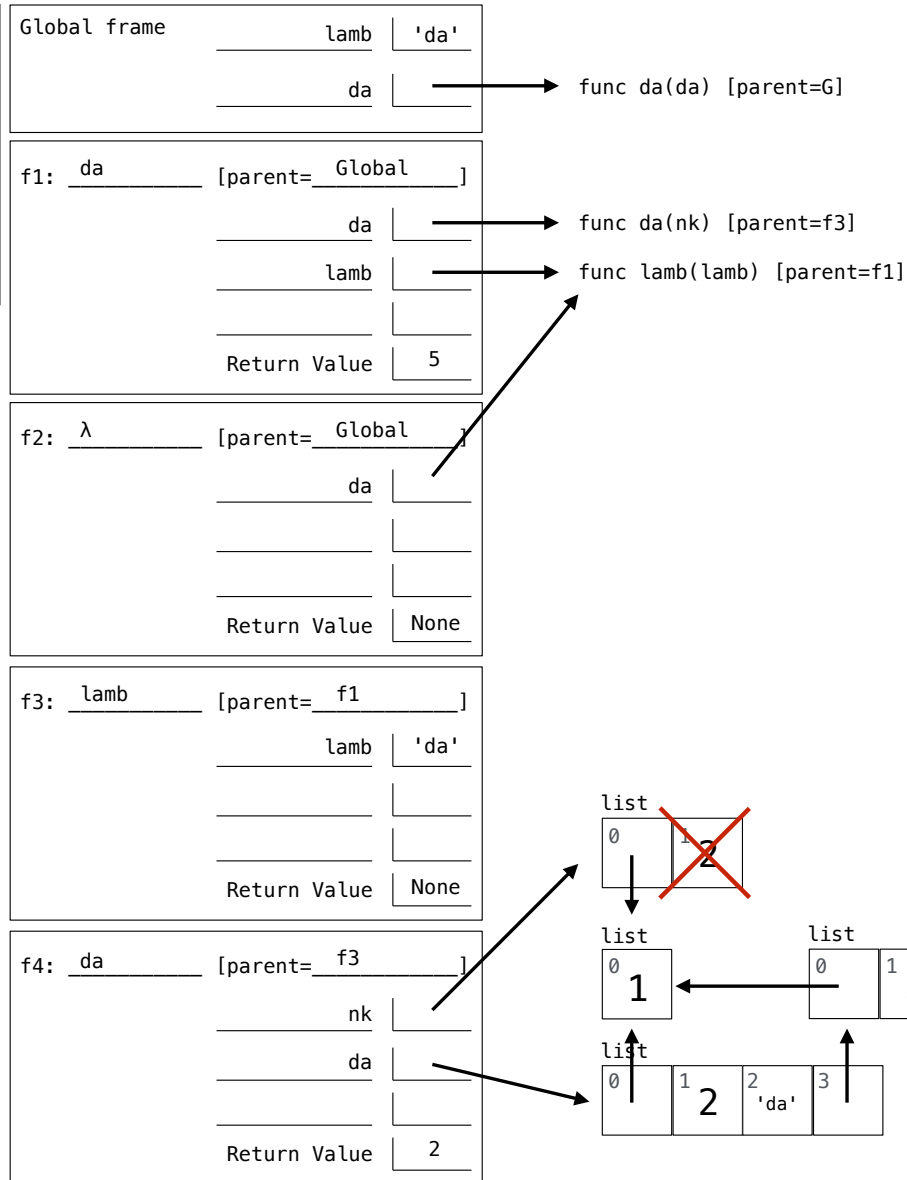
Global frame

lamb 'da'

da → func da(da) [parent=G]

f1: da [parent=Global]

da → func da(nk) [parent=f3]

lamb → func lamb(lamb) [parent=f1]

Return Value 5

f2: λ [parent=Global]

da

Return Value None

f3: lamb [parent=f1]

lamb 'da'

Return Value None

f4: da [parent=f3]

nk

da

Return Value 2

list

| 0 | 1 2 |
|---|---|

list

| 0 1 |
|---|

list

| 0 | 1 |
|---|---|

list

| 0 | 1 2 | 2 'da' | 3 |
|---|---|---|---|